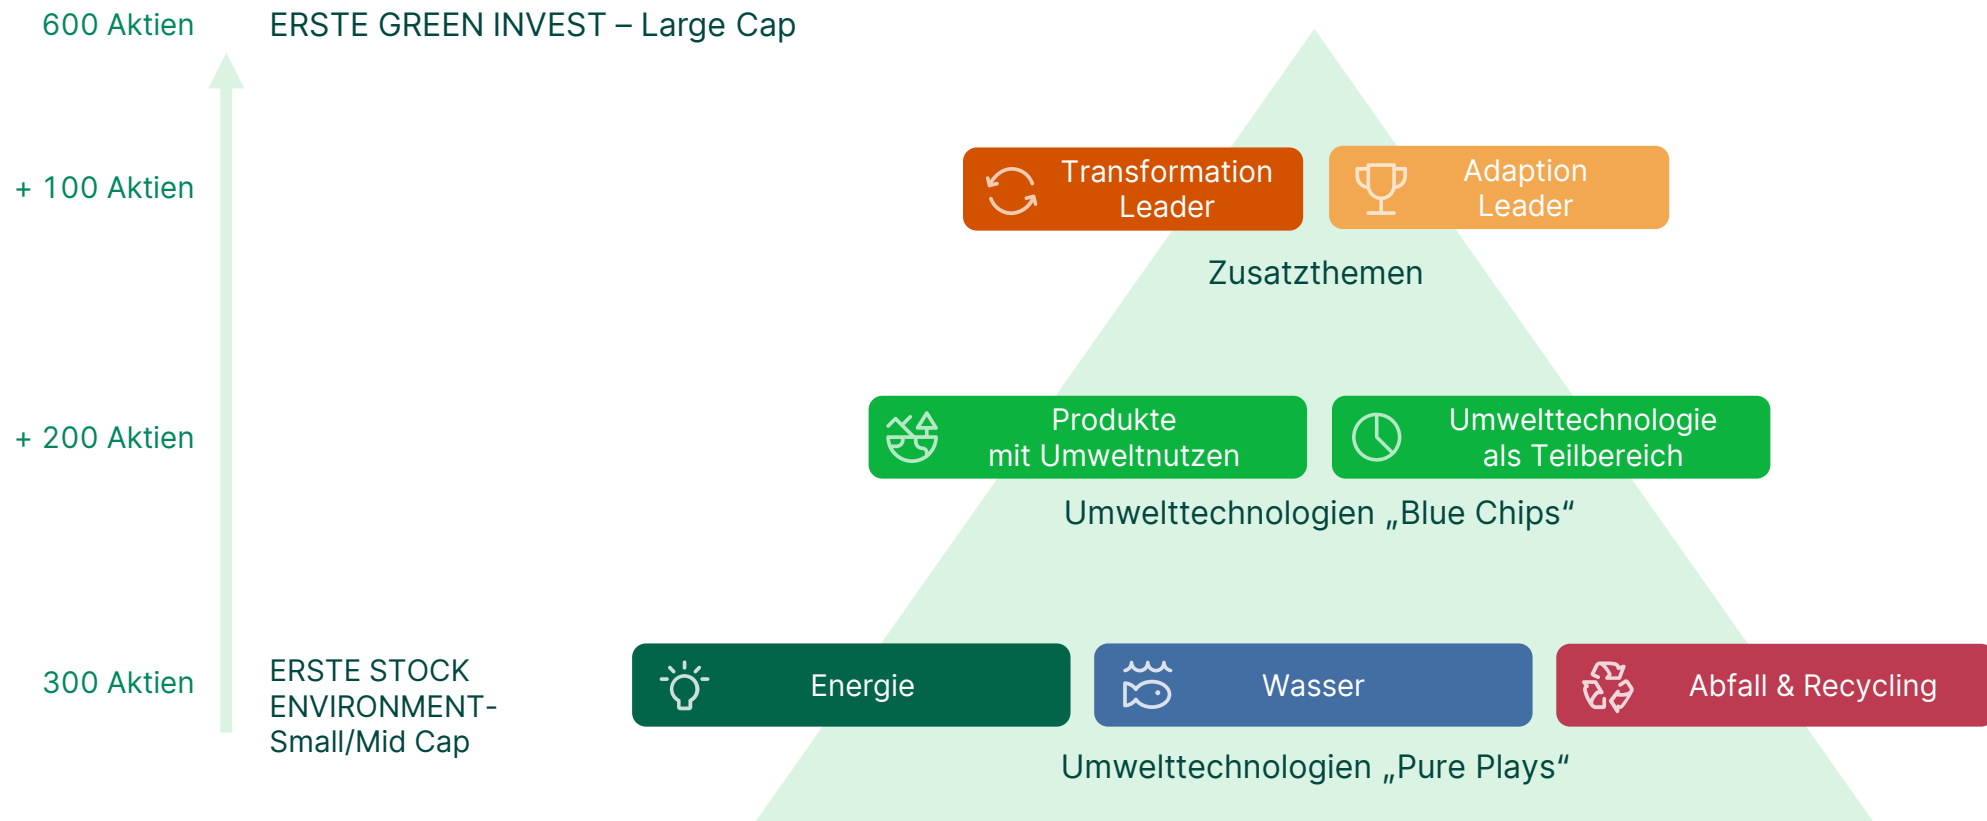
600 Aktien

ERSTE GREEN INVEST – Large Cap

+ 100 Aktien

Transformation Leader

Adaption Leader

Zusatzthemen

+ 200 Aktien

Produkte mit Umweltnutzen

Umwelttechnologie als Teilbereich

Umwelttechnologien „Blue Chips“

300 Aktien

ERSTE STOCK ENVIRONMENT-Small/Mid Cap

Energie

Wasser

Abfall & Recycling

Umwelttechnologien „Pure Plays“